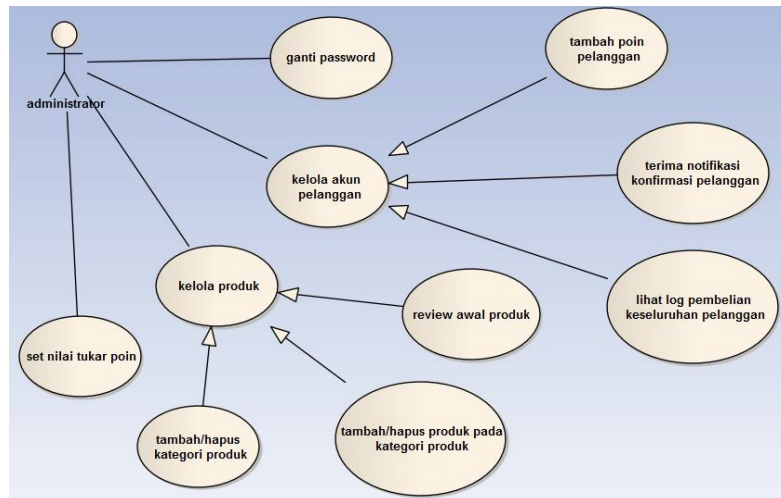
administrator

ganti password

tambah poin pelanggan

kelola akun pelanggan

terima notifikasi konfirmasi pelanggan

lihat log pembelian keseluruhan pelanggan

kelola produk

review awal produk

set nilai tukar poin

tambah/hapus kategori produk

tambah/hapus produk pada kategori produk